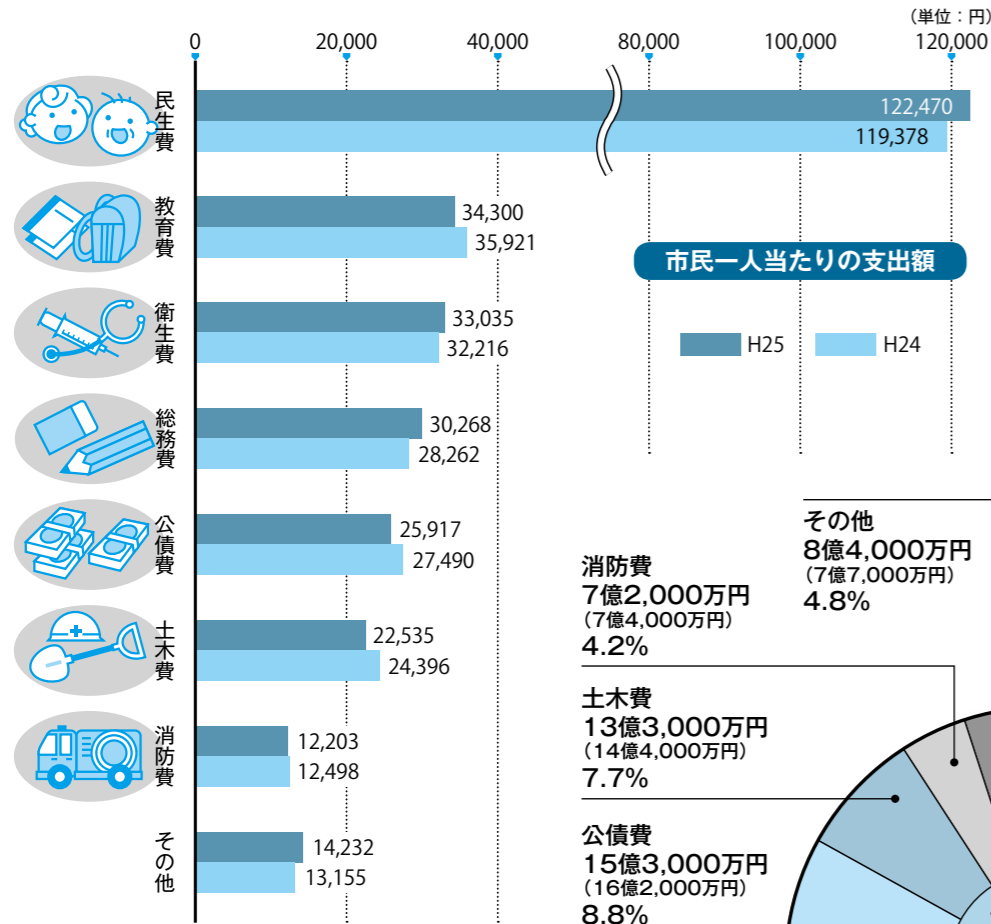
（単位：円）

0　20,000　40,000　80,000　100,000　120,000

民生費 122,470 119,378

教育費 34,300 35,921

衛生費 33,035 32,216

総務費 30,268 28,262

公債費 25,917 27,490

土木費 22,535 24,396

消防費 12,203 12,498

その他 14,232 13,155

市民一人当たりの支出額

H25　H24

その他
8億4,000万円
（7億7,000万円）
4.8%

消防費
7億2,000万円
（7億4,000万円）
4.2%

土木費
13億3,000万円
（14億4,000万円）
7.7%

公債費
15億3,000万円
（16億2,000万円）
8.8%